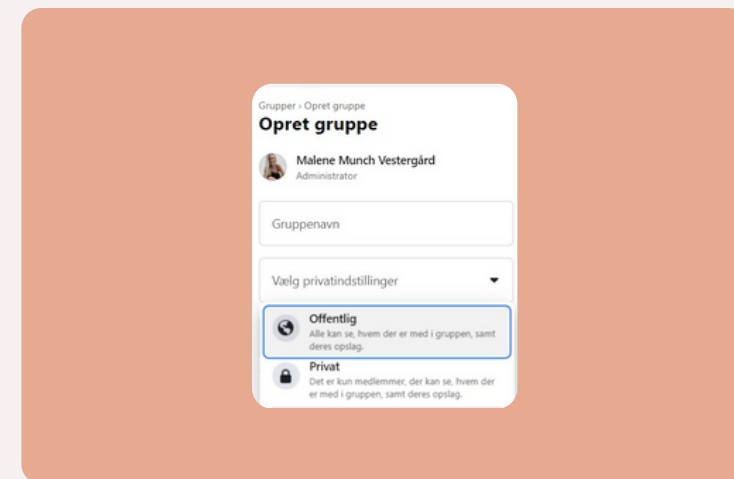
Grupper › Opret gruppe

Opret gruppe

Malene Munch Vestergård
Administrator

Gruppenavn

Vælg privatindstillinger

Offentlig
Alle kan se, hvem der er med i gruppen, samt deres opslag.

Privat
Det er kun medlemmer, der kan se, hvem der er med i gruppen, samt deres opslag.